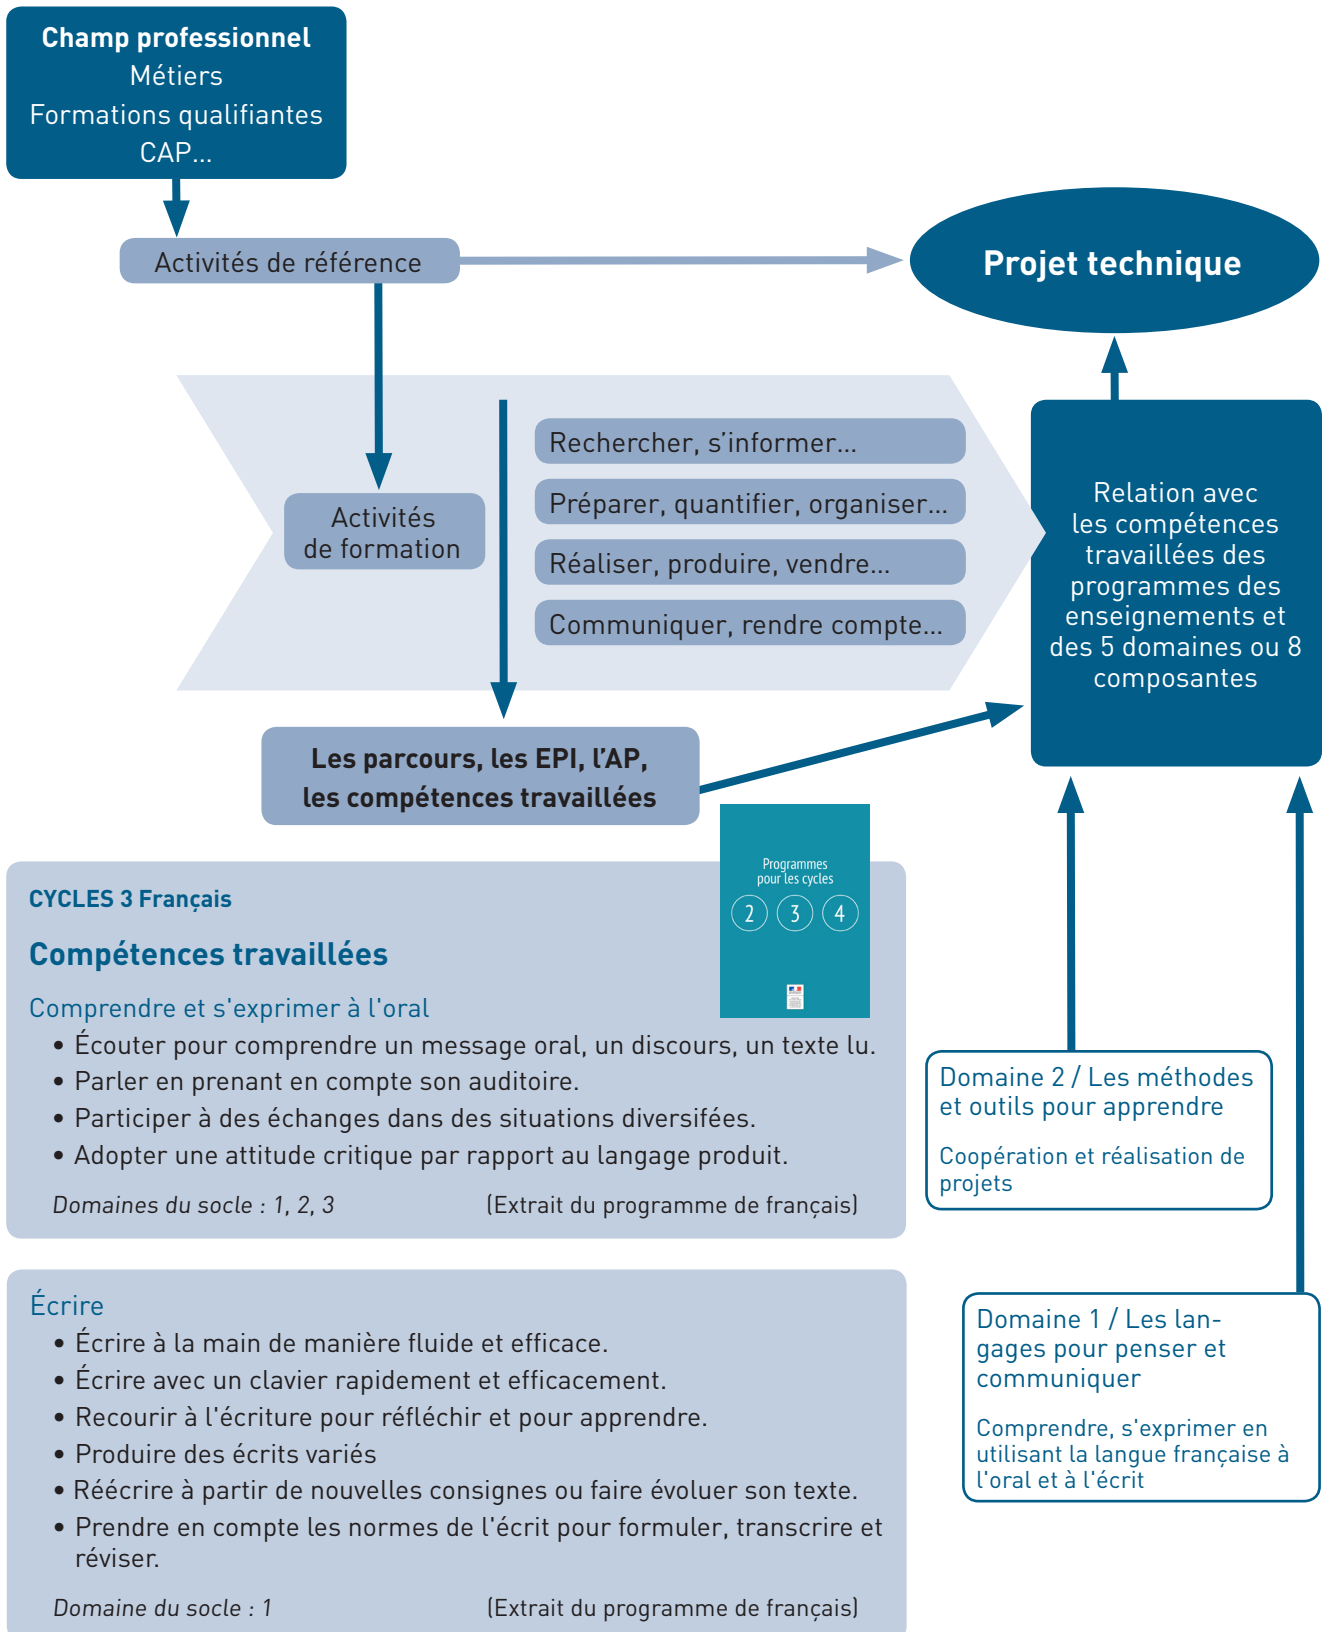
Champ professionnel
Métiers
Formations qualifiantes
CAP...

Activités de référence

Projet technique

Activités de formation

Rechercher, s'informer...

Préparer, quantifier, organiser...

Réaliser, produire, vendre...

Communiquer, rendre compte...

Relation avec les compétences travaillées des programmes des enseignements et des 5 domaines ou 8 composantes

Les parcours, les EPI, l'AP, les compétences travaillées

Programmes pour les cycles
2 3 4

CYCLES 3 Français

Compétences travaillées

Comprendre et s'exprimer à l'oral
• Écouter pour comprendre un message oral, un discours, un texte lu.
• Parler en prenant en compte son auditoire.
• Participer à des échanges dans des situations diversifées.
• Adopter une attitude critique par rapport au langage produit.

Domaines du socle : 1, 2, 3 (Extrait du programme de français)

Domaine 2 / Les méthodes et outils pour apprendre

Coopération et réalisation de projets

Écrire
• Écrire à la main de manière fluide et efficace.
• Écrire avec un clavier rapidement et efficacement.
• Recourir à l'écriture pour réfléchir et pour apprendre.
• Produire des écrits variés
• Réécrire à partir de nouvelles consignes ou faire évoluer son texte.
• Prendre en compte les normes de l'écrit pour formuler, transcrire et réviser.

Domaine du socle : 1 (Extrait du programme de français)

Domaine 1 / Les langages pour penser et communiquer

Comprendre, s'exprimer en utilisant la langue française à l'oral et à l'écrit